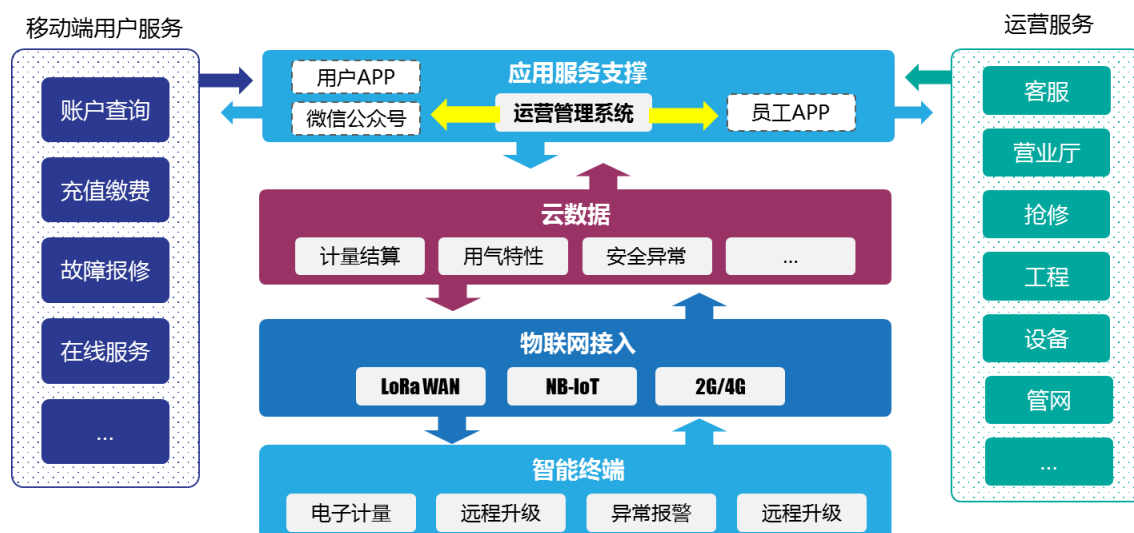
移动端用户服务

账户查询

充值缴费

故障报修

在线服务

...

应用服务支撑

用户APP

微信公众号

运营管理系统

员工APP

云数据

计量结算

用气特性

安全异常

...

物联网接入

LoRa WAN

NB-IoT

2G/4G

智能终端

电子计量

远程升级

异常报警

远程升级

运营服务

客服

营业厅

抢修

工程

设备

管网

...